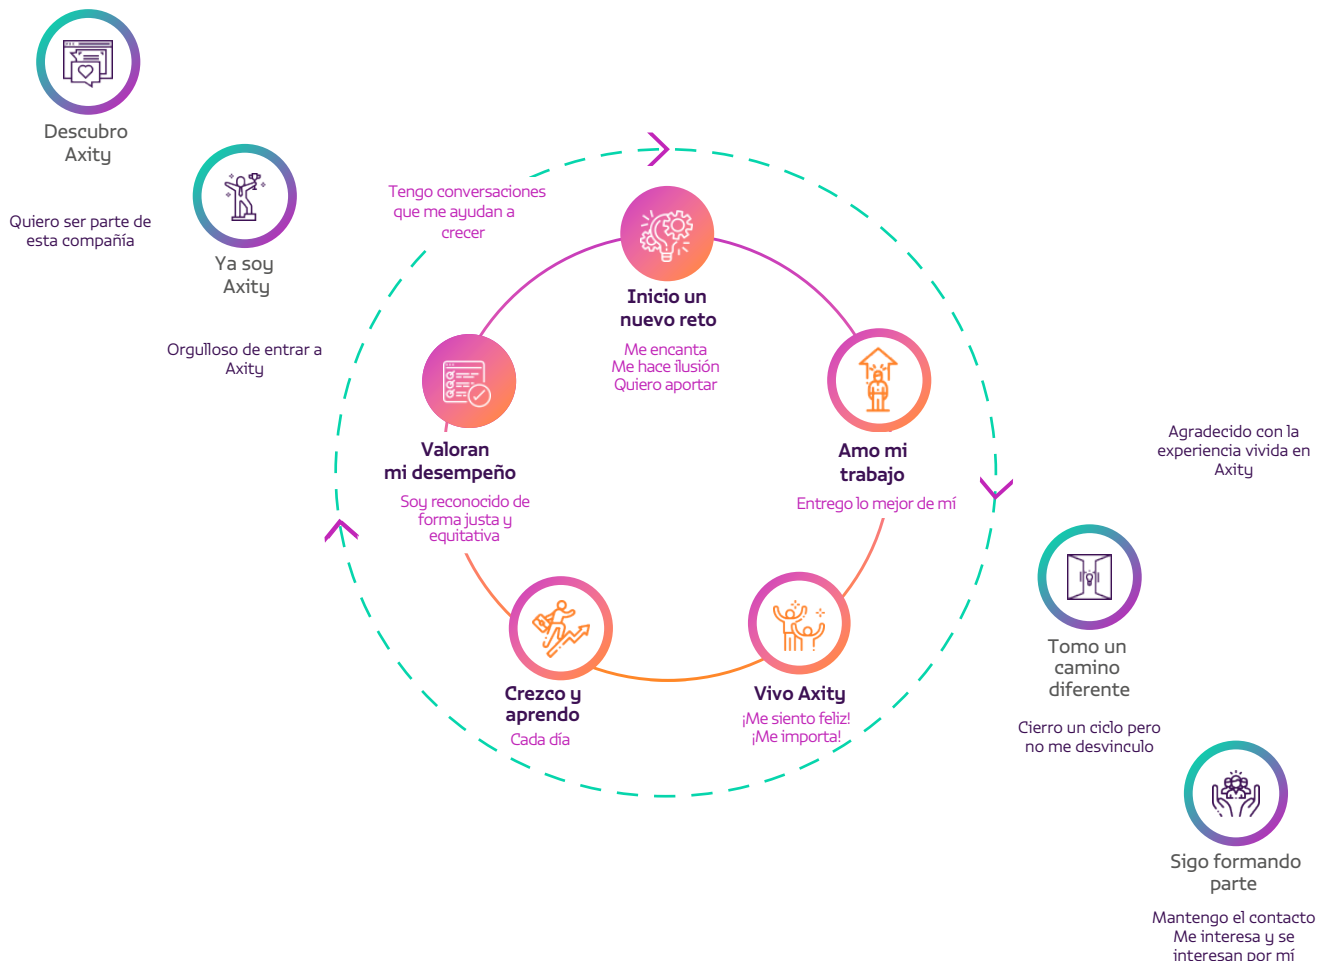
Descubro Axity

Quiero ser parte de esta compañía

Ya soy Axity

Orgulloso de entrar a Axity

Tengo conversaciones que me ayudan a crecer

Inicio un nuevo reto

Me encanta
Me hace ilusión
Quiero aportar

Valoran mi desempeño

Soy reconocido de forma justa y equitativa

Amo mi trabajo

Entrego lo mejor de mí

Agradecido con la experiencia vivida en Axity

Crezco y aprendo

Cada día

Vivo Axity

¡Me siento feliz!
¡Me importa!

Tomo un camino diferente

Cierro un ciclo pero no me desvinculo

Sigo formando parte

Mantengo el contacto
Me interesa y se interesan por mí